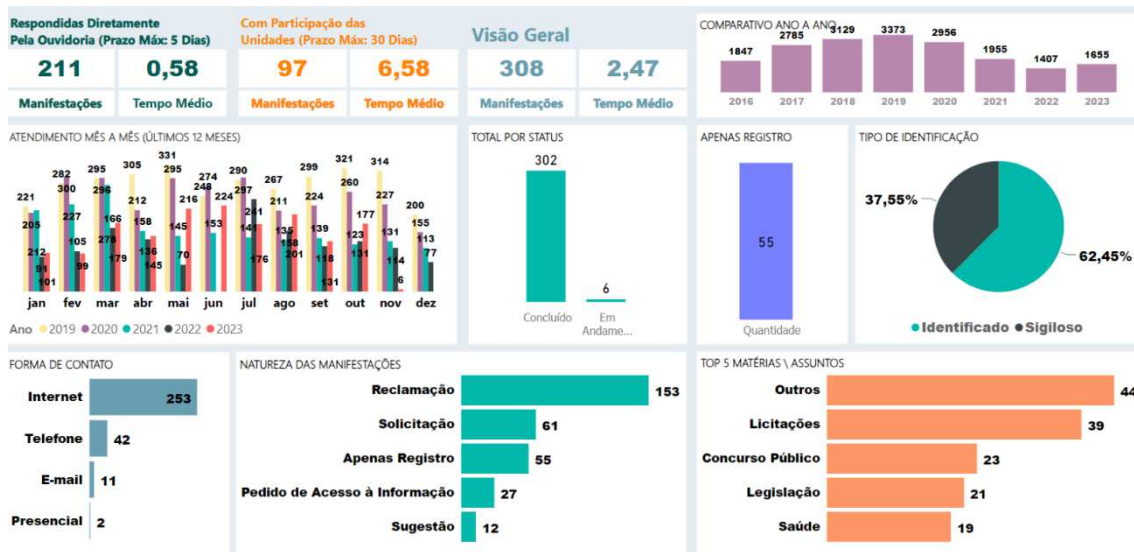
Respondidas Diretamente Pela Ouvidoria (Prazo Máx: 5 Dias)

| 211 | 0,58 |
|---|---|
| Manifestações | Tempo Médio |

Com Participação das Unidades (Prazo Máx: 30 Dias)

| 97 | 6,58 |
|---|---|
| Manifestações | Tempo Médio |

Visão Geral

| 308 | 2,47 |
|---|---|
| Manifestações | Tempo Médio |

COMPARATIVO ANO A ANO

| 2016 | 2017 | 2018 | 2019 | 2020 | 2021 | 2022 | 2023 |
|---|---|---|---|---|---|---|---|
| 1847 | 2785 | 3129 | 3373 | 2956 | 1955 | 1407 | 1655 |

ATENDIMENTO MÊS A MÊS (ÚLTIMOS 12 MESES)

221 205 212 91 101 jan
282 300 227 105 99 fev
295 296 278 166 179 mar
305 212 158 136 145 abr
331 295 145 70 216 mai
274 248 153 224 jun
290 297 241 143 176 jul
267 211 135 158 201 ago
299 224 139 118 131 set
321 260 123 131 177 out
314 227 131 114 6 nov
200 155 113 77 dez

Ano ● 2019 ● 2020 ● 2021 ● 2022 ● 2023

TOTAL POR STATUS

302 Concluído
6 Em Andame...

APENAS REGISTRO

55
Quantidade

TIPO DE IDENTIFICAÇÃO

37,55%
62,45%
● Identificado ● Sigiloso

FORMA DE CONTATO

Internet 253
Telefone 42
E-mail 11
Presencial 2

NATUREZA DAS MANIFESTAÇÕES

Reclamação 153
Solicitação 61
Apenas Registro 55
Pedido de Acesso à Informação 27
Sugestão 12

TOP 5 MATÉRIAS \ ASSUNTOS

Outros 44
Licitações 39
Concurso Público 23
Legislação 21
Saúde 19